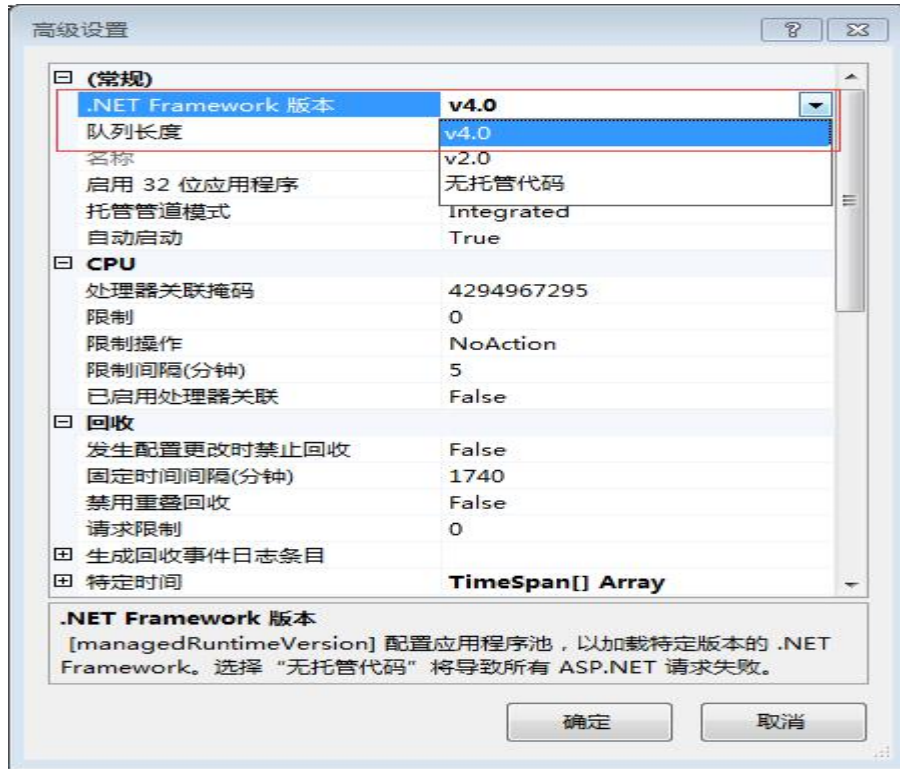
高级设置

?

⊟ (常规)

| | |
|---|---|
| .NET Framework 版本 | v4.0 |
| 队列长度 | v4.0 |
| 名称 | v2.0 |
| 启用 32 位应用程序 | 无托管代码 |
| 托管管道模式 | Integrated |
| 自动启动 | True |

⊟ CPU

| | |
|---|---|
| 处理器关联掩码 | 4294967295 |
| 限制 | 0 |
| 限制操作 | NoAction |
| 限制间隔(分钟) | 5 |
| 已启用处理器关联 | False |

⊟ 回收

| | |
|---|---|
| 发生配置更改时禁止回收 | False |
| 固定时间间隔(分钟) | 1740 |
| 禁用重叠回收 | False |
| 请求限制 | 0 |
| ⊞ 生成回收事件日志条目 | |
| ⊞ 特定时间 | TimeSpan[] Array |

.NET Framework 版本

[managedRuntimeVersion] 配置应用程序池，以加载特定版本的 .NET Framework。选择 "无托管代码" 将导致所有 ASP.NET 请求失败。

确定

取消